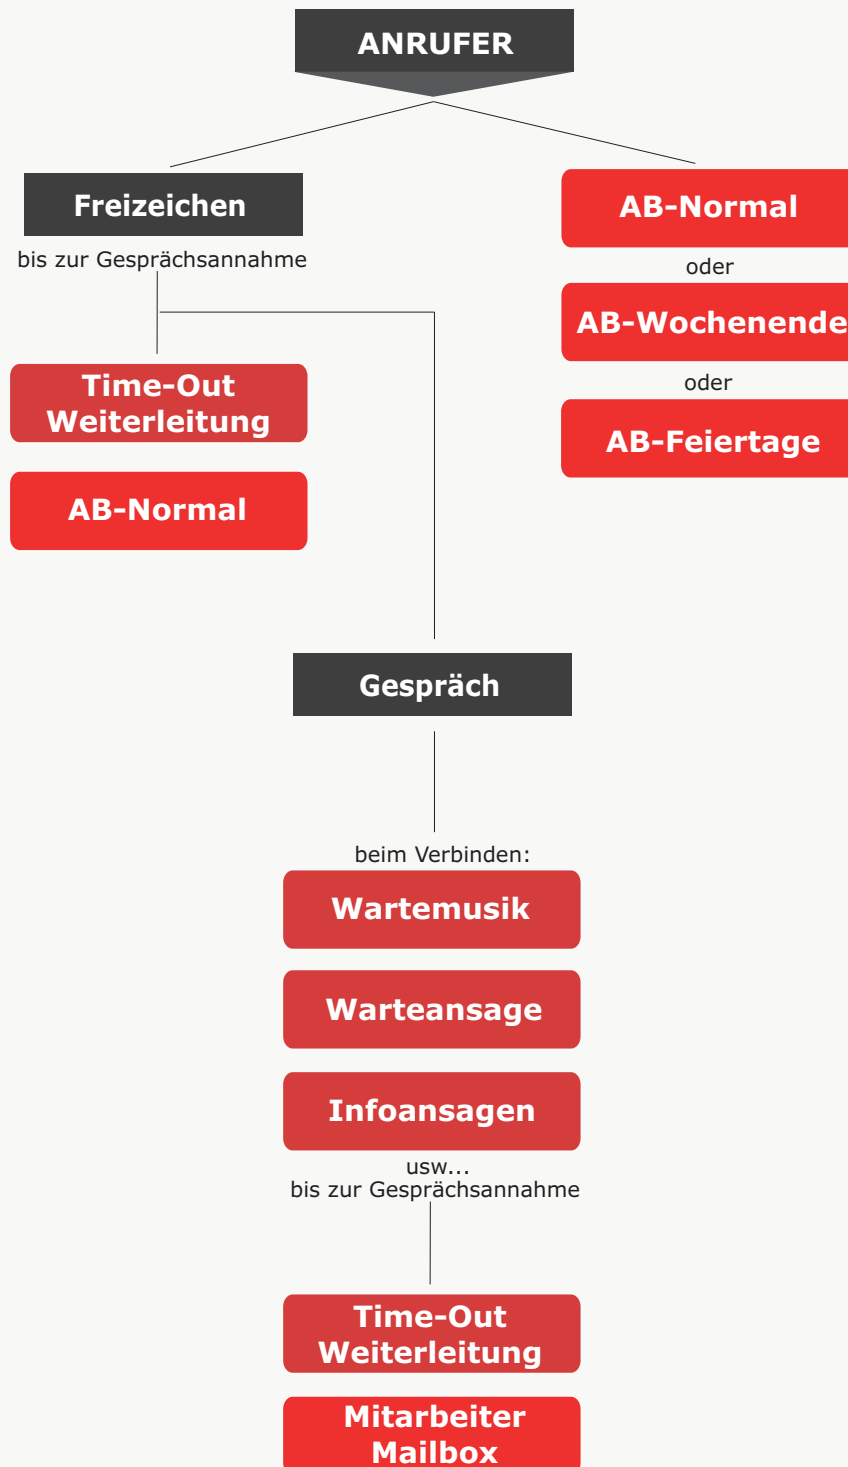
ANRUFER

Freizeichen
bis zur Gesprächsannahme

Time-Out Weiterleitung

AB-Normal

AB-Normal
oder
AB-Wochenende
oder
AB-Feiertage

Gespräch

beim Verbinden:

Wartemusik

Warteansage

Infoansagen

usw...
bis zur Gesprächsannahme

Time-Out Weiterleitung

Mitarbeiter Mailbox